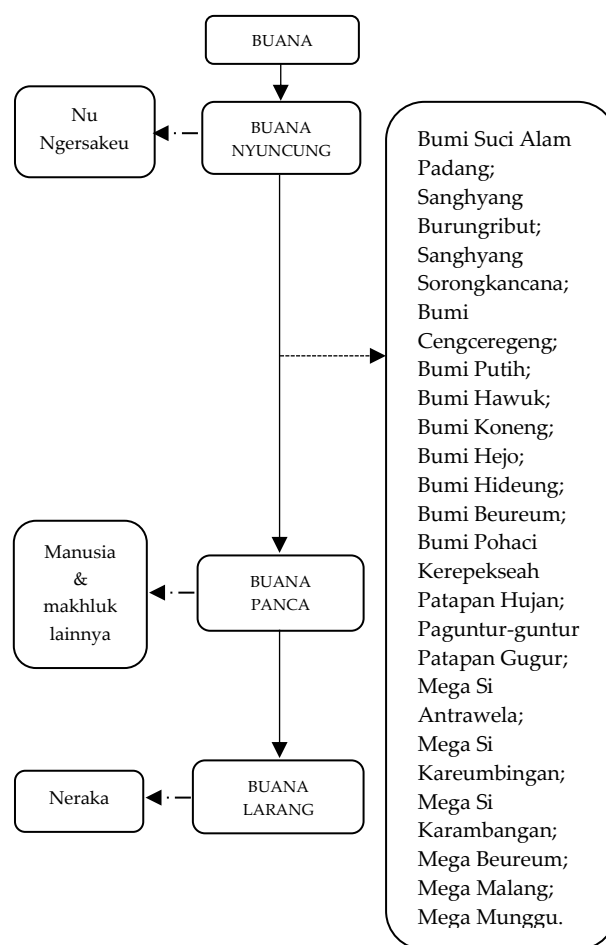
BUANA

Nu Ngersakeu

BUANA NYUNCUNG

Bumi Suci Alam Padang; Sanghyang Burungribut; Sanghyang Sorongkancana; Bumi Cengceregeng; Bumi Putih; Bumi Hawuk; Bumi Koneng; Bumi Hejo; Bumi Hideung; Bumi Beureum; Bumi Pohaci Kerepekseah Patapan Hujan; Paguntur-guntur Patapan Gugur; Mega Si Antrawela; Mega Si Kareumbingan; Mega Si Karambangan; Mega Beureum; Mega Malang; Mega Munggu.

Manusia & makhluk lainnya

BUANA PANCA

Neraka

BUANA LARANG